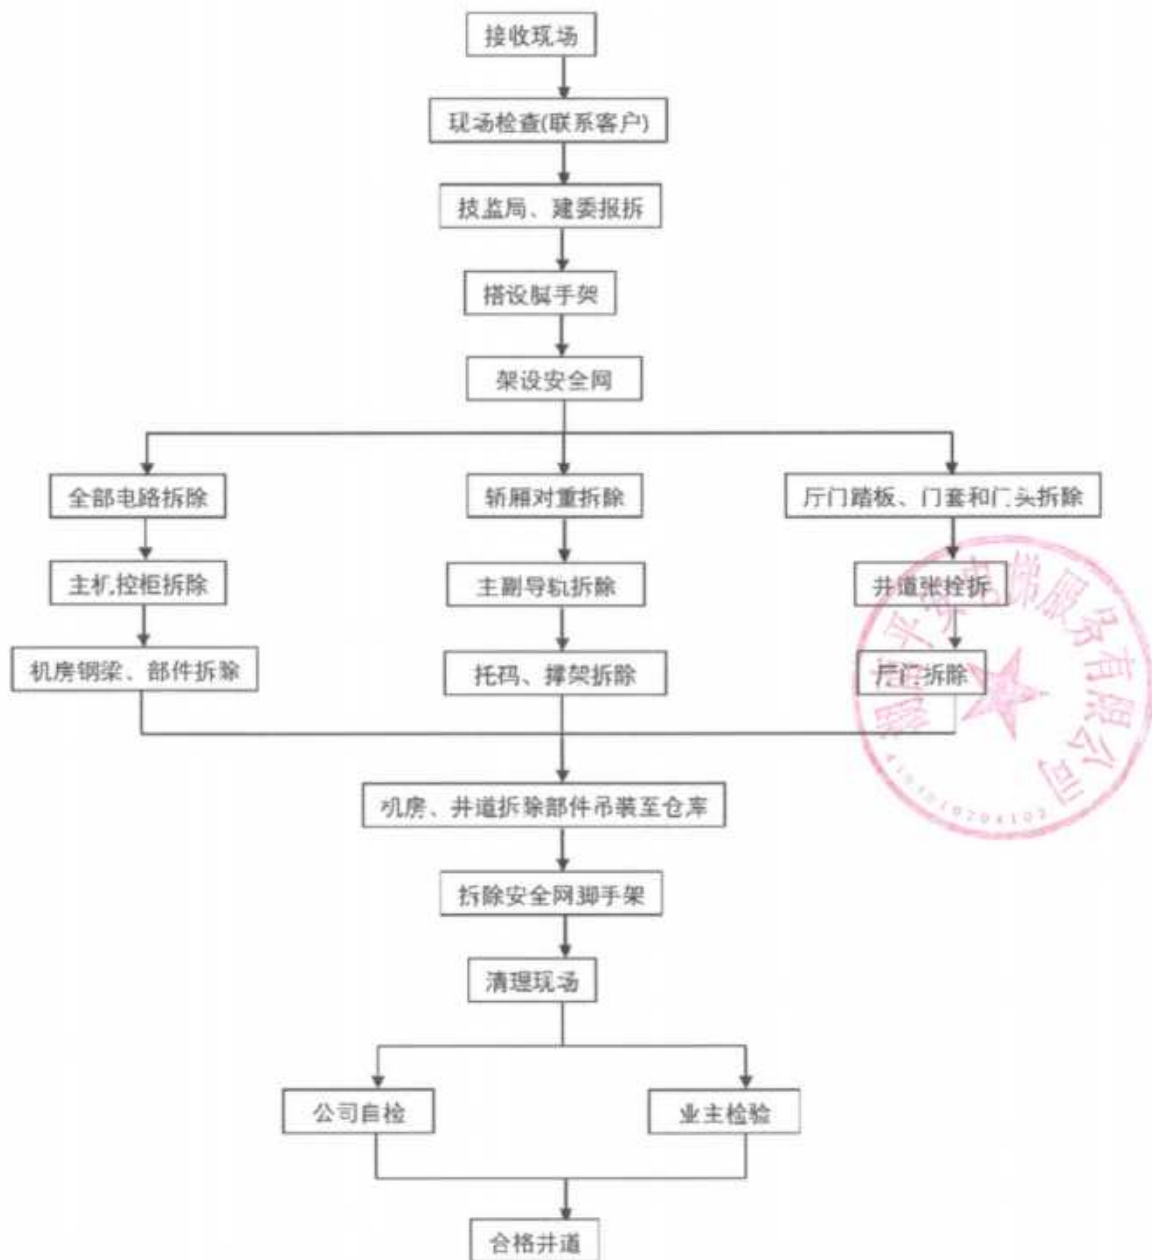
接收现场

现场检查(联系客户)

技监局、建委报拆

搭设脚手架

架设安全网

全部电路拆除

轿厢对重拆除

厅门踏板、门套和门头拆除

主机,控柜拆除

主副导轨拆除

井道张拴拆

机房钢梁、部件拆除

托码、撑架拆除

厅门拆除

机房、井道拆除部件吊装至仓库

拆除安全网脚手架

清理现场

公司自检

业主检验

合格井道

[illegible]电梯服务有限公司

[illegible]0204102